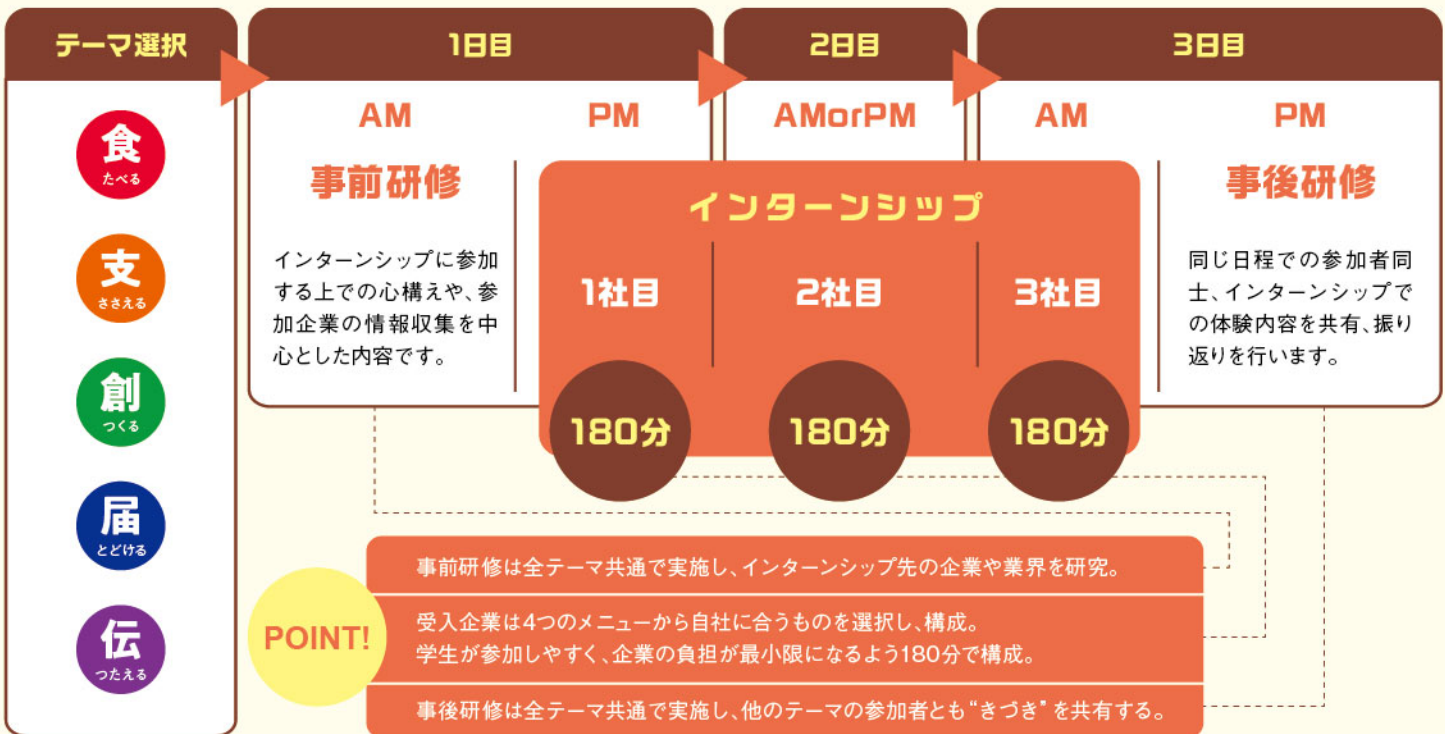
テーマ選択

食
たべる

支
ささえる

創
つくる

届
とどける

伝
つたえる

1日目

AM

事前研修

インターンシップに参加する上での心構えや、参加企業の情報収集を中心とした内容です。

PM

2日目

AMorPM

3日目

AM

PM

事後研修

同じ日程での参加者同士、インターンシップでの体験内容を共有、振り返りを行います。

インターンシップ

1社目

180分

2社目

180分

3社目

180分

POINT!

事前研修は全テーマ共通で実施し、インターンシップ先の企業や業界を研究。

受入企業は4つのメニューから自社に合うものを選択し、構成。
学生が参加しやすく、企業の負担が最小限になるよう180分で構成。

事後研修は全テーマ共通で実施し、他のテーマの参加者とも"きづき"を共有する。